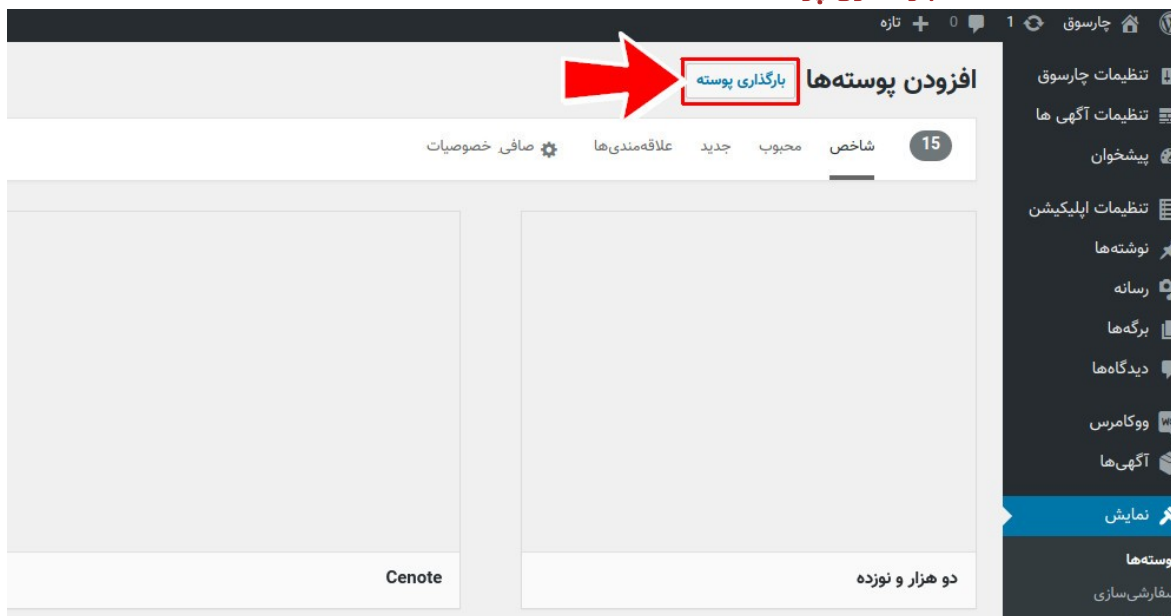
چارسوق 1 0 تازه

تنظیمات چارسوق
تنظیمات آگهی ها
پیشخوان
تنظیمات اپلیکیشن
نوشته‌ها
رسانه
برگه‌ها
دیدگاه‌ها
ووکامرس
آگهی‌ها
نمایش
پوسته‌ها
سفارشی‌سازی

افزودن پوسته‌ها بارگذاری پوسته

15 شاخص محبوب جدید علاقه‌مندی‌ها صافی خصوصیات

دو هزار و نوزده

Cenote